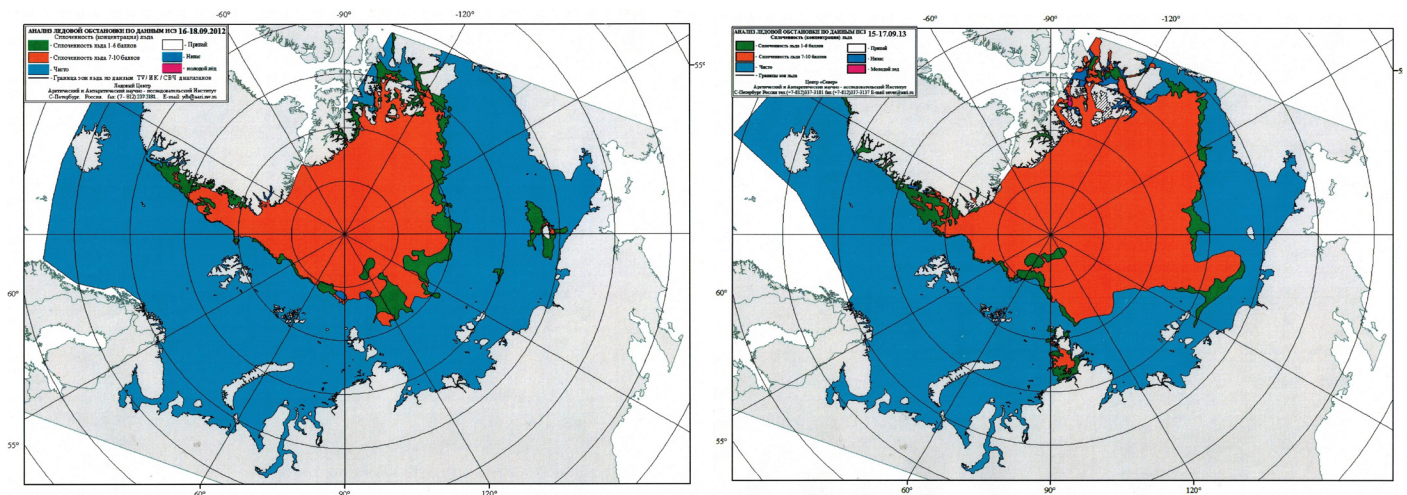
-60°
-90°
-120°
-55°

АНАЛИЗ ЛЕДОВОЙ ОБСТАНОВКИ ПО ДАННЫМ ИСЗ 16-18.09.2012
Сплоченность (концентрация) льда
- Сплоченность льда 1-6 баллов
- Припай
- Сплоченность льда 7-10 баллов
- Нилас
- Чисто
- молодой лед
- Граница зон льда по данным ТВ / ИК / СВЧ диапазонов
Ледовый Центр
Арктический и Антарктический научно - исследовательский Институт
С-Петербург Россия фак (7- 812) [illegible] E-mail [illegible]@aari.nw.ru

60°
55°
60°
90°
120°

-60°
-90°
-120°
-5

АНАЛИЗ ЛЕДОВОЙ ОБСТАНОВКИ ПО ДАННЫМ ИСЗ 15-17.09.13
Сплоченность (концентрация) льда
- Сплоченность льда 1-6 баллов
- Припай
- Сплоченность льда 7-10 баллов
- Нилас
- Чисто
- Молодой лед
- Граница зон льда
Центр «Север»
Арктический и Антарктический научно - исследовательский Институт
С-Петербург Россия тел (+7-812)337-3181 fax (+7-812)337-3137 E-mail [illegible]@aari.ru

60°
55°
60°
90°
120°